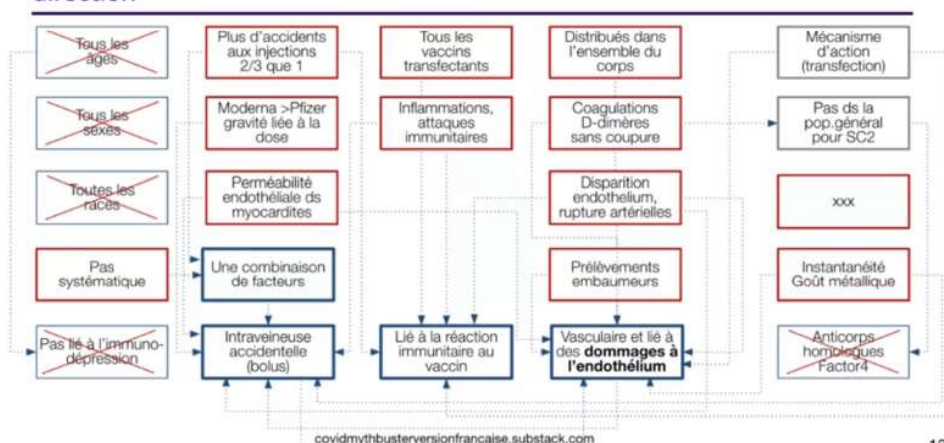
direction

Tous les âges

Tous les sexes

Toutes les races

Pas systématique

Pas lié à l'immuno-dépression

Plus d'accidents aux injections 2/3 que 1

Moderna >Pfizer gravité liée à la dose

Perméabilité endothéliale ds myocardites

Une combinaison de facteurs

Intraveineuse accidentelle (bolus)

Tous les vaccins transfectants

Inflammations, attaques immunitaires

Lié à la réaction immunitaire au vaccin

Distribués dans l'ensemble du corps

Coagulations D-dimères sans coupure

Disparition endothelium, rupture artérielles

Prélèvements embaumeurs

Vasculaire et lié à des **dommages à l'endothélium**

Mécanisme d'action (transfection)

Pas ds la pop.général pour SC2

xxx

Instantanéité Goût métallique

Anticorps homologues Factor4

covidmythbusterversionfrancaise.substack.com

12